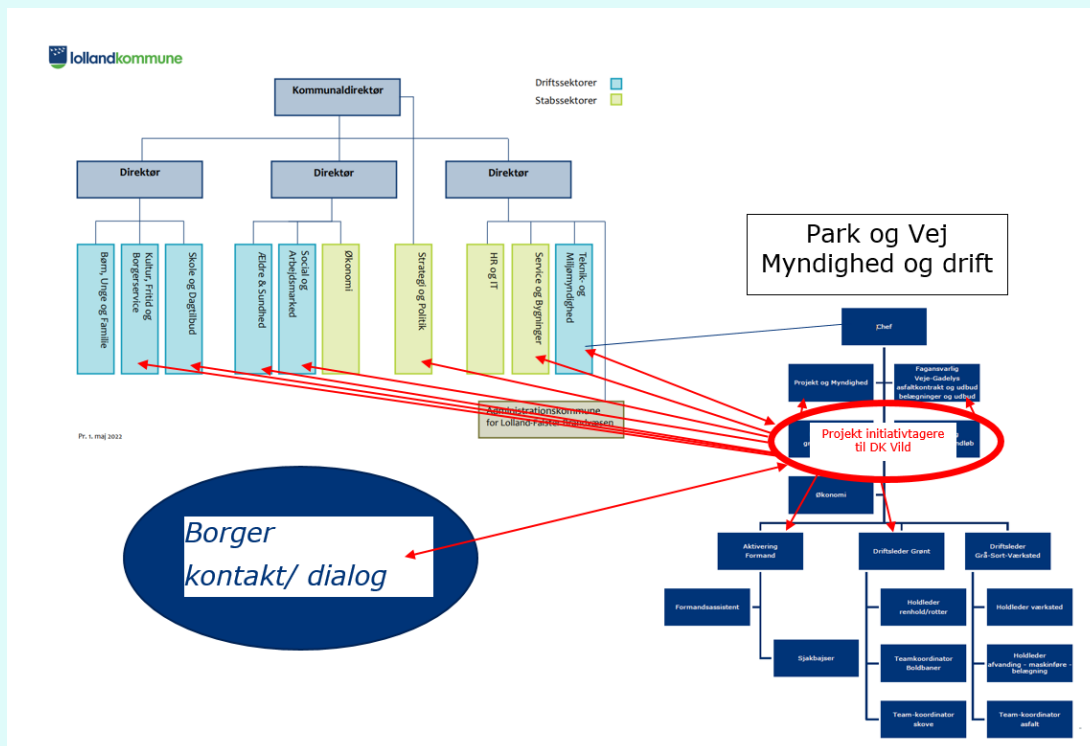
lollandkommune

Kommunaldirektør

Driftssektorer
Stabssektorer

Direktør

Direktør

Direktør

Børn, Unge og Familie

Kultur, Fritid og Borgerservice

Skole og Dagtilbud

Ældre & Sundhed

Social og Arbejdsmarked

Økonomi

Strategi og Politik

HR og IT

Service og Bygninger

Teknik- og Miljømyndighed

Administrationskommune for Lolland-Falster Brandvæsen

Pr. 1. maj 2022

Park og Vej
Myndighed og drift

Chef

Projekt og Myndighed

Fagansvarlig Veje-Gadelys asfaltkontrakt og udbud belægninger og udbud

Projekt initiativtagere til DK Vild

Økonomi

Borger kontakt/ dialog

Aktivering Formand

Driftsleder Grønt

Driftsleder Grå-Sort-Værksted

Formandsassistent

Sjakbajser

Holdleder renhold/rotter

Teamkoordinator Boldbaner

Team-koordinator skove

Holdleder værksted

Holdleder afvanding - maskinføre - belægning

Team-koordinator asfalt